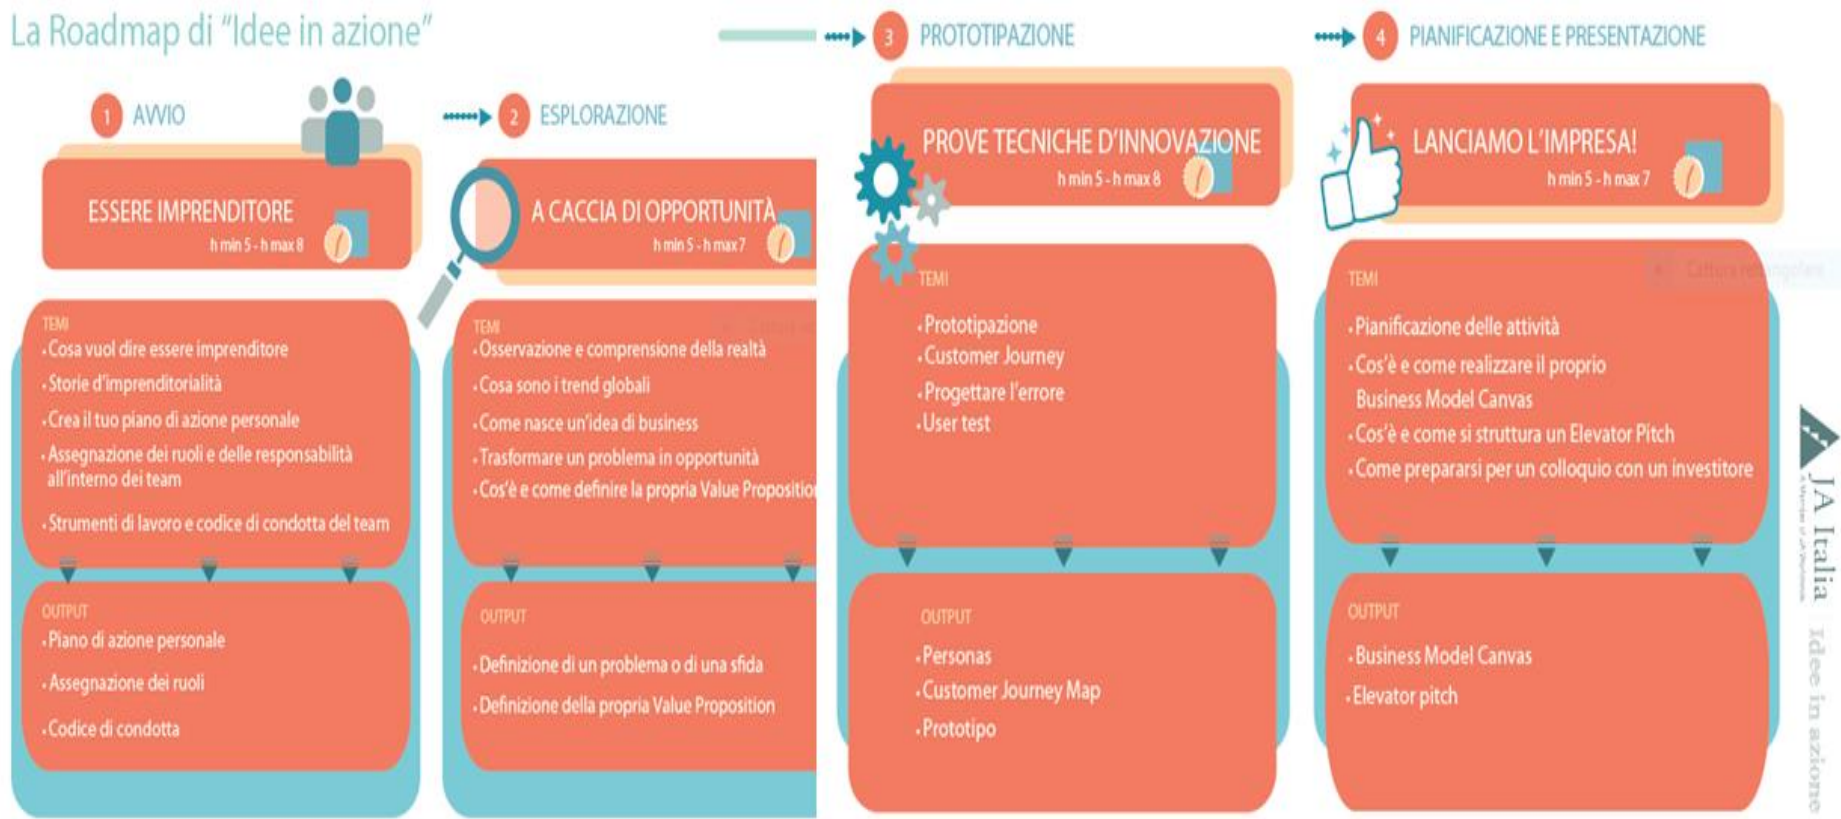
La Roadmap di "Idee in azione"

1 AVVIO

ESSERE IMPRENDITORE
h min 5 - h max 8

TEMI
• Cosa vuol dire essere imprenditore
• Storie d'imprenditorialità
• Crea il tuo piano di azione personale
• Assegnazione dei ruoli e delle responsabilità all'interno dei team
• Strumenti di lavoro e codice di condotta del team

OUTPUT
• Piano di azione personale
• Assegnazione dei ruoli
• Codice di condotta

2 ESPLORAZIONE

A CACCIA DI OPPORTUNITÀ
h min 5 - h max 7

TEMI
• Osservazione e comprensione della realtà
• Cosa sono i trend globali
• Come nasce un'idea di business
• Trasformare un problema in opportunità
• Cos'è e come definire la propria Value Propositio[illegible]

OUTPUT
• Definizione di un problema o di una sfida
• Definizione della propria Value Proposition

3 PROTOTIPAZIONE

PROVE TECNICHE D'INNOVAZIONE
h min 5 - h max 8

TEMI
• Prototipazione
• Customer Journey
• Progettare l'errore
• User test

OUTPUT
• Personas
• Customer Journey Map
• Prototipo

4 PIANIFICAZIONE E PRESENTAZIONE

LANCIAMO L'IMPRESA!
h min 5 - h max 7

TEMI
• Pianificazione delle attività
• Cos'è e come realizzare il proprio Business Model Canvas
• Cos'è e come si struttura un Elevator Pitch
• Come prepararsi per un colloquio con un investitore

OUTPUT
• Business Model Canvas
• Elevator pitch

JA Italia
Idee in azione